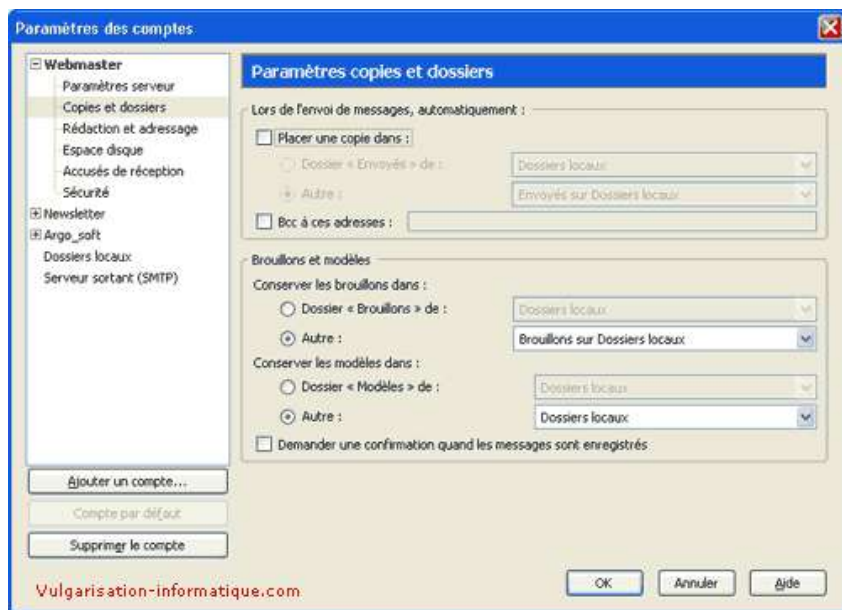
Paramètres des comptes

Webmaster
Paramètres serveur
Copies et dossiers
Rédaction et adressage
Espace disque
Accusés de réception
Sécurité
Newsletter
Argo_soft
Dossiers locaux
Serveur sortant (SMTP)

Paramètres copies et dossiers

Lors de l'envoi de messages, automatiquement :
Placer une copie dans :
Dossier « Envoyés » de :
Dossiers locaux
Autre :
Envoyés sur Dossiers locaux
Bcc à ces adresses :

Brouillons et modèles
Conserver les brouillons dans :
Dossier « Brouillons » de :
Dossiers locaux
Autre :
Brouillons sur Dossiers locaux
Conserver les modèles dans :
Dossier « Modèles » de :
Dossiers locaux
Autre :
Dossiers locaux
Demander une confirmation quand les messages sont enregistrés

Ajouter un compte...
Compte par défaut
Supprimer le compte

Vulgarisation-informatique.com

OK
Annuler
Aide